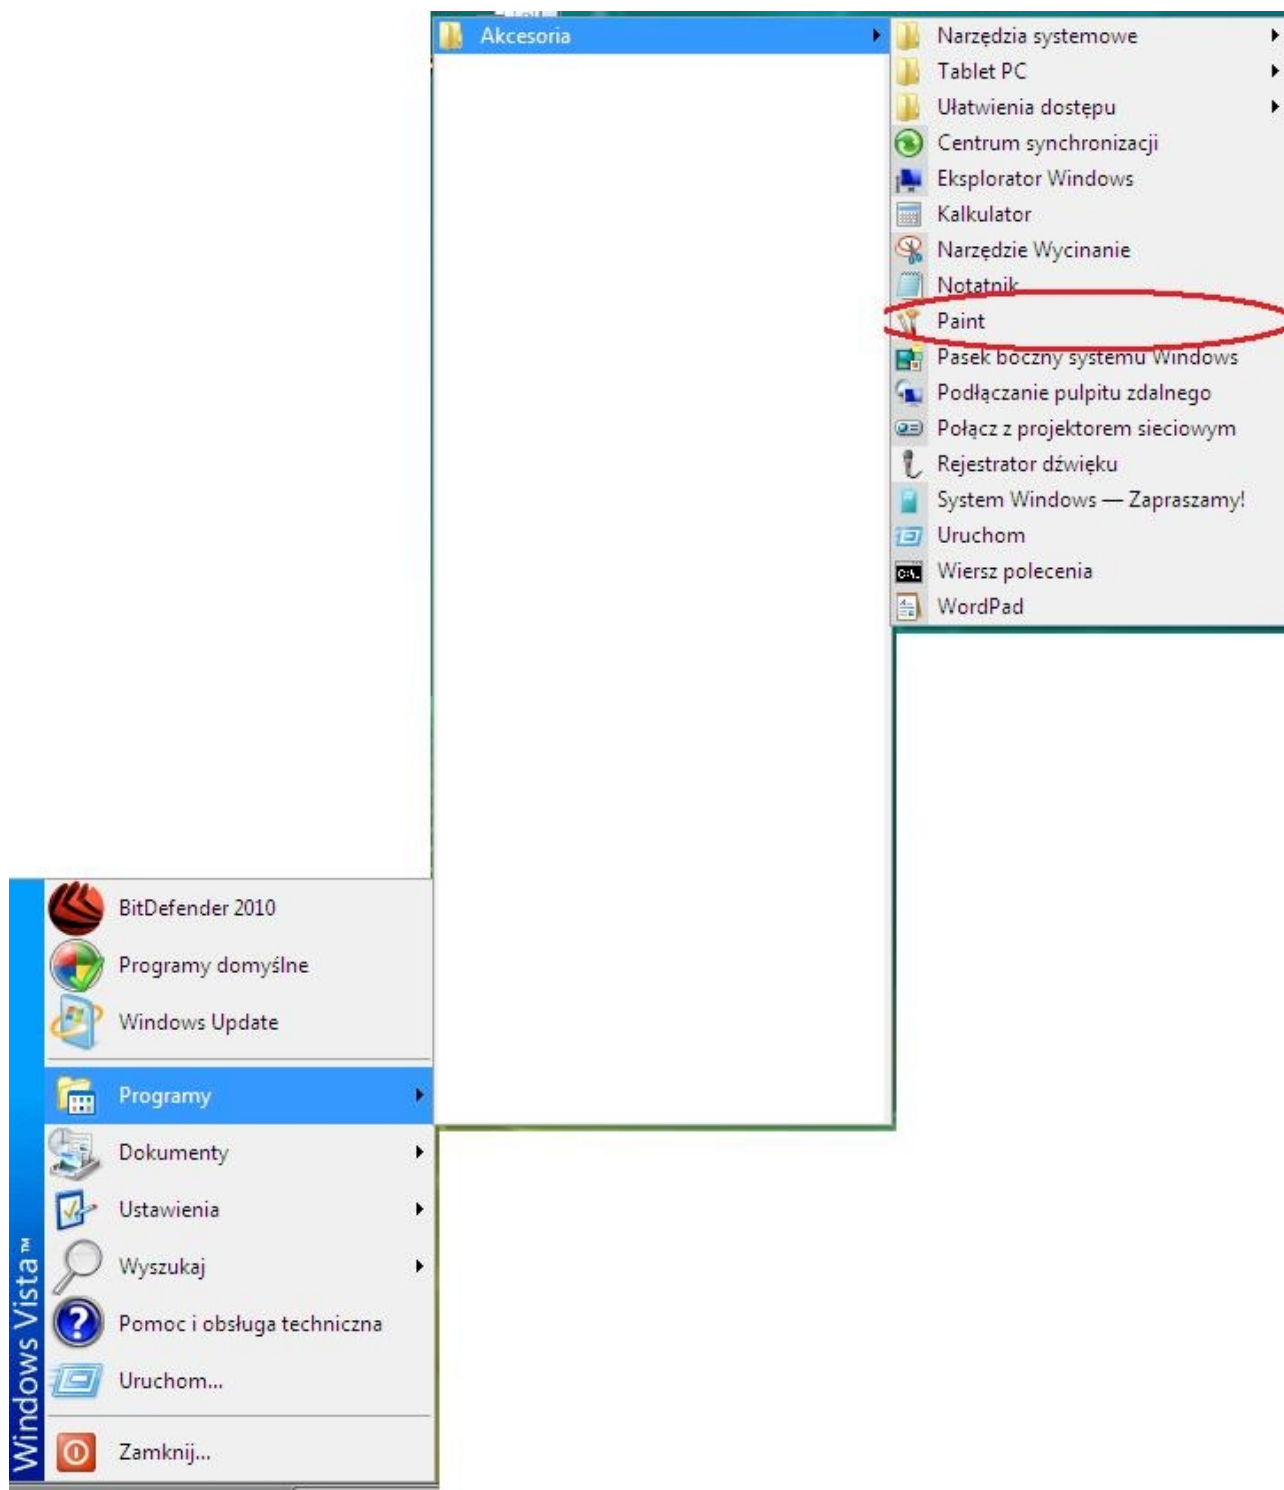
Akcesoria

Narzędzia systemowe
Tablet PC
Ułatwienia dostępu
Centrum synchronizacji
Eksplorator Windows
Kalkulator
Narzędzie Wycinanie
Notatnik
Paint
Pasek boczny systemu Windows
Podłączanie pulpitu zdalnego
Połącz z projektorem sieciowym
Rejestrator dźwięku
System Windows — Zapraszamy!
Uruchom
Wiersz polecenia
WordPad

BitDefender 2010
Programy domyślne
Windows Update
Programy
Dokumenty
Ustawienia
Wyszukaj
Pomoc i obsługa techniczna
Uruchom...
Zamknij...

Windows Vista™